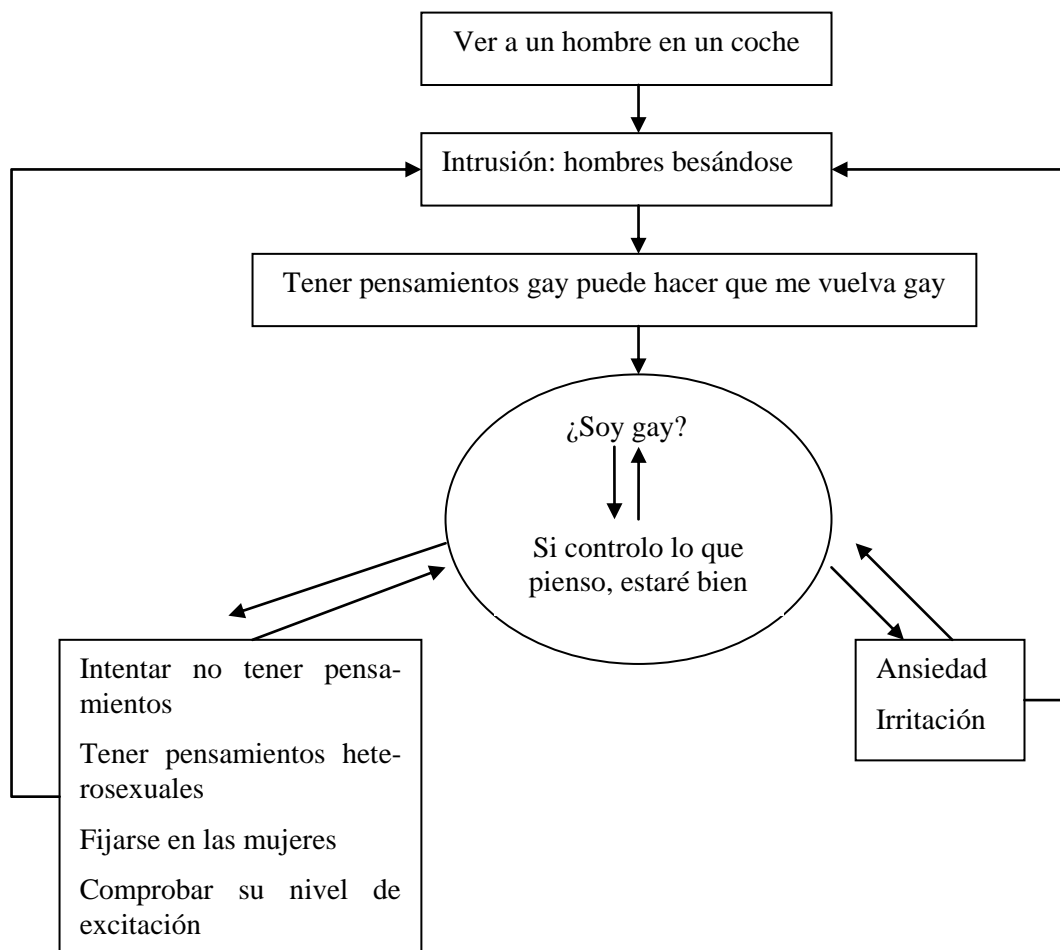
Ver a un hombre en un coche

Intrusión: hombres besándose

Tener pensamientos gay puede hacer que me vuelva gay

¿Soy gay?

Si controlo lo que pienso, estaré bien

Intentar no tener pensamientos

Tener pensamientos heterosexuales

Fijarse en las mujeres

Comprobar su nivel de excitación

Ansiedad

Irritación